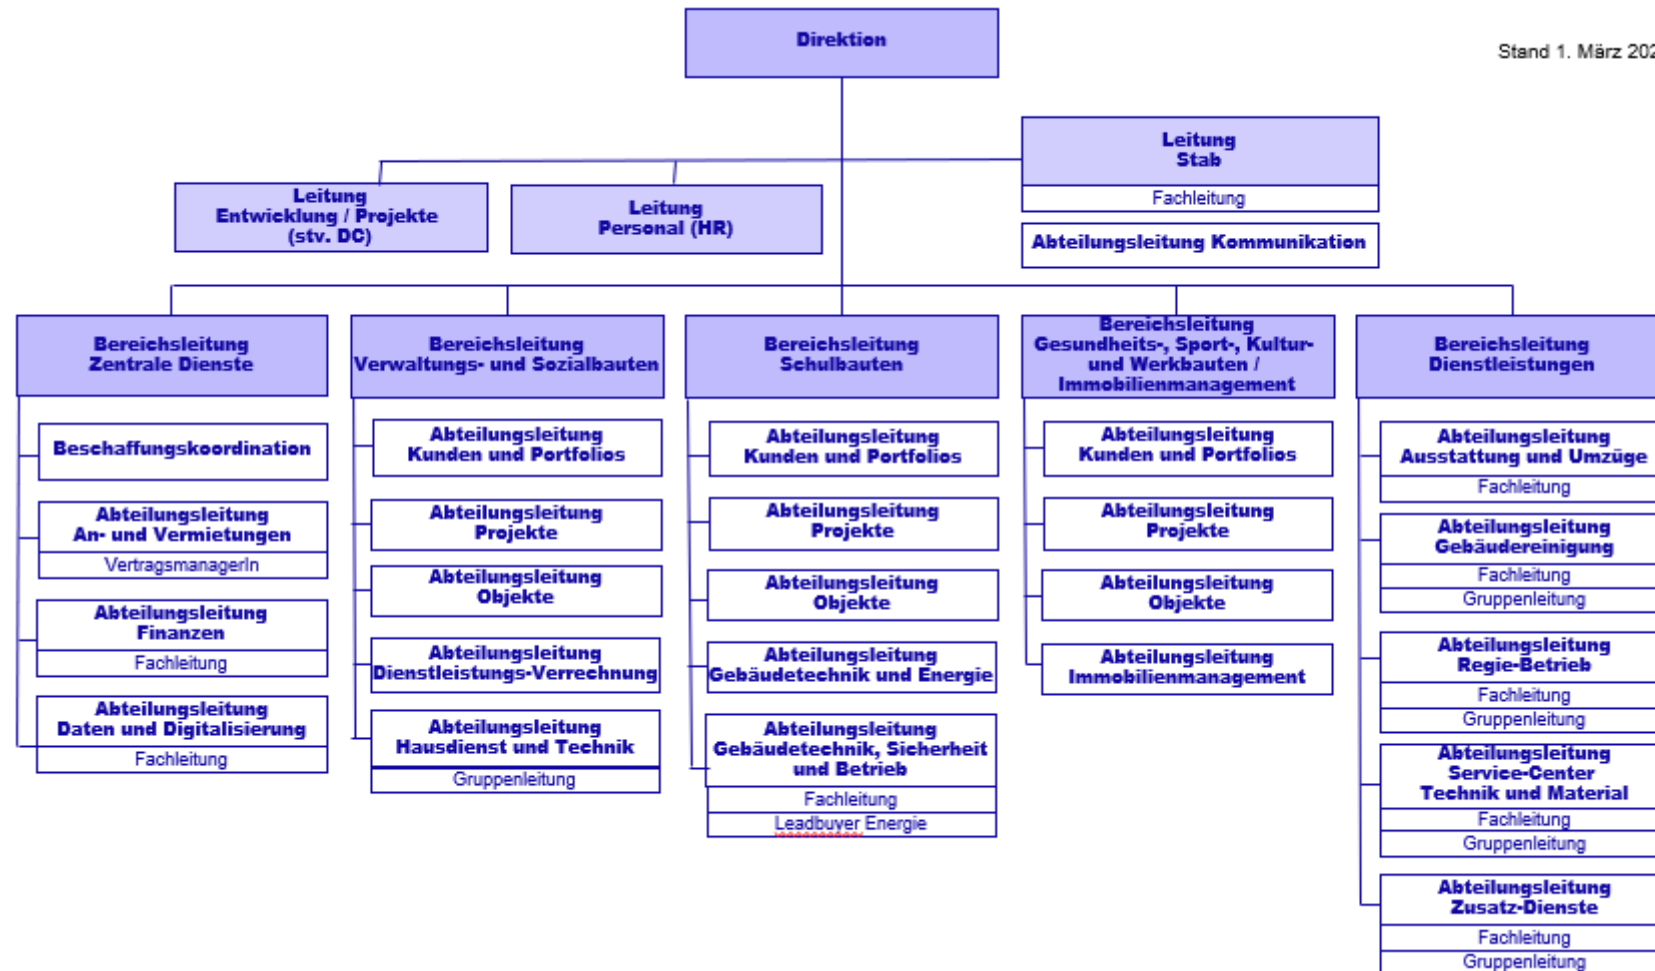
Direktion

Stand 1. März 202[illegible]

Leitung
Stab
Fachleitung

Abteilungsleitung Kommunikation

Leitung
Entwicklung / Projekte
(stv. DC)

Leitung
Personal (HR)

Bereichsleitung
Zentrale Dienste

Beschaffungskoordination

Abteilungsleitung
An- und Vermietungen
VertragsmanagerIn

Abteilungsleitung
Finanzen
Fachleitung

Abteilungsleitung
Daten und Digitalisierung
Fachleitung

Bereichsleitung
Verwaltungs- und Sozialbauten

Abteilungsleitung
Kunden und Portfolios

Abteilungsleitung
Projekte

Abteilungsleitung
Objekte

Abteilungsleitung
Dienstleistungs-Verrechnung

Abteilungsleitung
Hausdienst und Technik
Gruppenleitung

Bereichsleitung
Schulbauten

Abteilungsleitung
Kunden und Portfolios

Abteilungsleitung
Projekte

Abteilungsleitung
Objekte

Abteilungsleitung
Gebäudetechnik und Energie

Abteilungsleitung
Gebäudetechnik, Sicherheit
und Betrieb
Fachleitung
Leadbuyer Energie

Bereichsleitung
Gesundheits-, Sport-, Kultur-
und Werkbauten /
Immobilienmanagement

Abteilungsleitung
Kunden und Portfolios

Abteilungsleitung
Projekte

Abteilungsleitung
Objekte

Abteilungsleitung
Immobilienmanagement

Bereichsleitung
Dienstleistungen

Abteilungsleitung
Ausstattung und Umzüge
Fachleitung

Abteilungsleitung
Gebäudereinigung
Fachleitung
Gruppenleitung

Abteilungsleitung
Regie-Betrieb
Fachleitung
Gruppenleitung

Abteilungsleitung
Service-Center
Technik und Material
Fachleitung
Gruppenleitung

Abteilungsleitung
Zusatz-Dienste
Fachleitung
Gruppenleitung